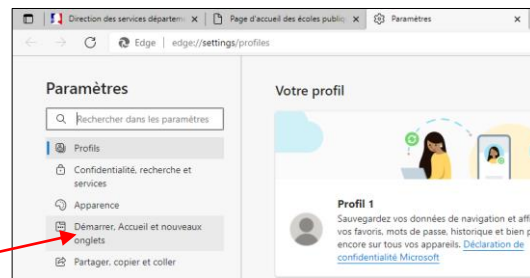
Direction des services départeme | Page d'accueil des écoles publiq | Paramètres

Edge | edge://settings/profiles

Paramètres

Rechercher dans les paramètres

Profils

Confidentialité, recherche et services

Apparence

Démarrer, Accueil et nouveaux onglets

Partager, copier et coller

Votre profil

Profil 1

Sauvegardez vos données de navigation et aff vos favoris, mots de passe, historique et bien p encore sur tous vos appareils. Déclaration de confidentialité Microsoft